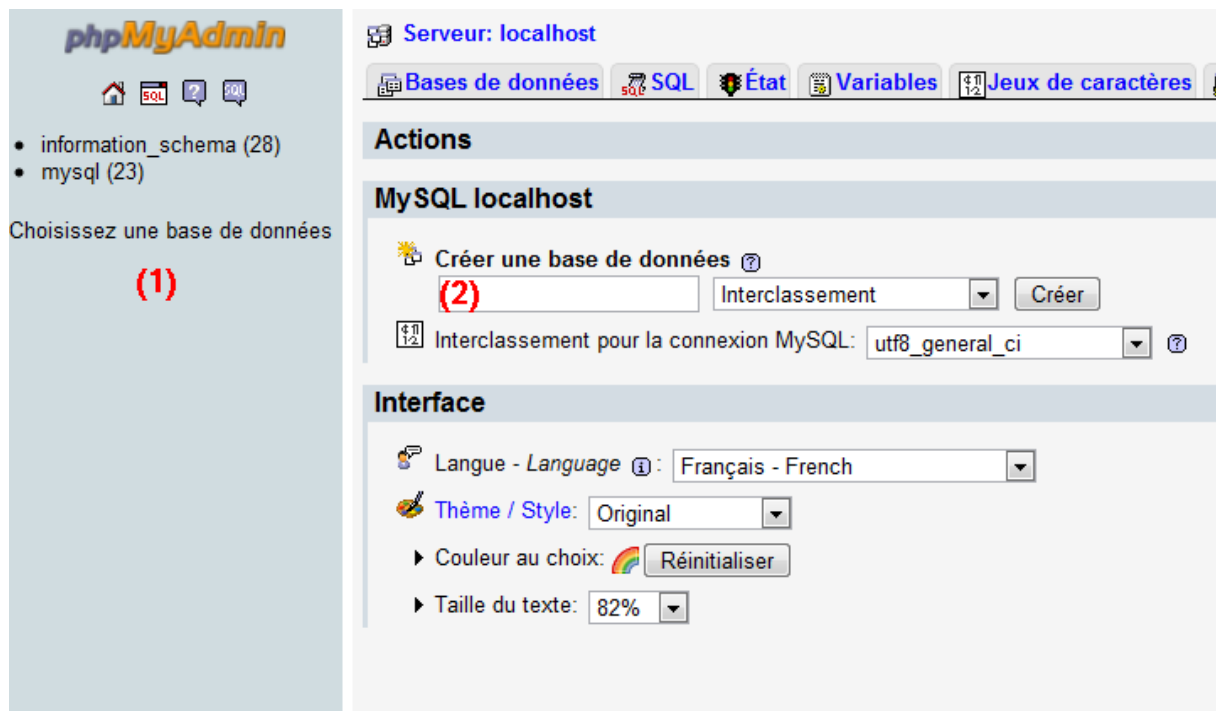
phpMyAdmin

SQL

- information_schema (28)
- mysql (23)

Choisissez une base de données

(1)

Serveur: localhost

Bases de données | SQL | État | Variables | Jeux de caractères

Actions

MySQL localhost

Créer une base de données

(2)

Interclassement

Créer

Interclassement pour la connexion MySQL: utf8_general_ci

Interface

Langue - *Language* : Français - French

Thème / Style: Original

Couleur au choix: Réinitialiser

Taille du texte: 82%